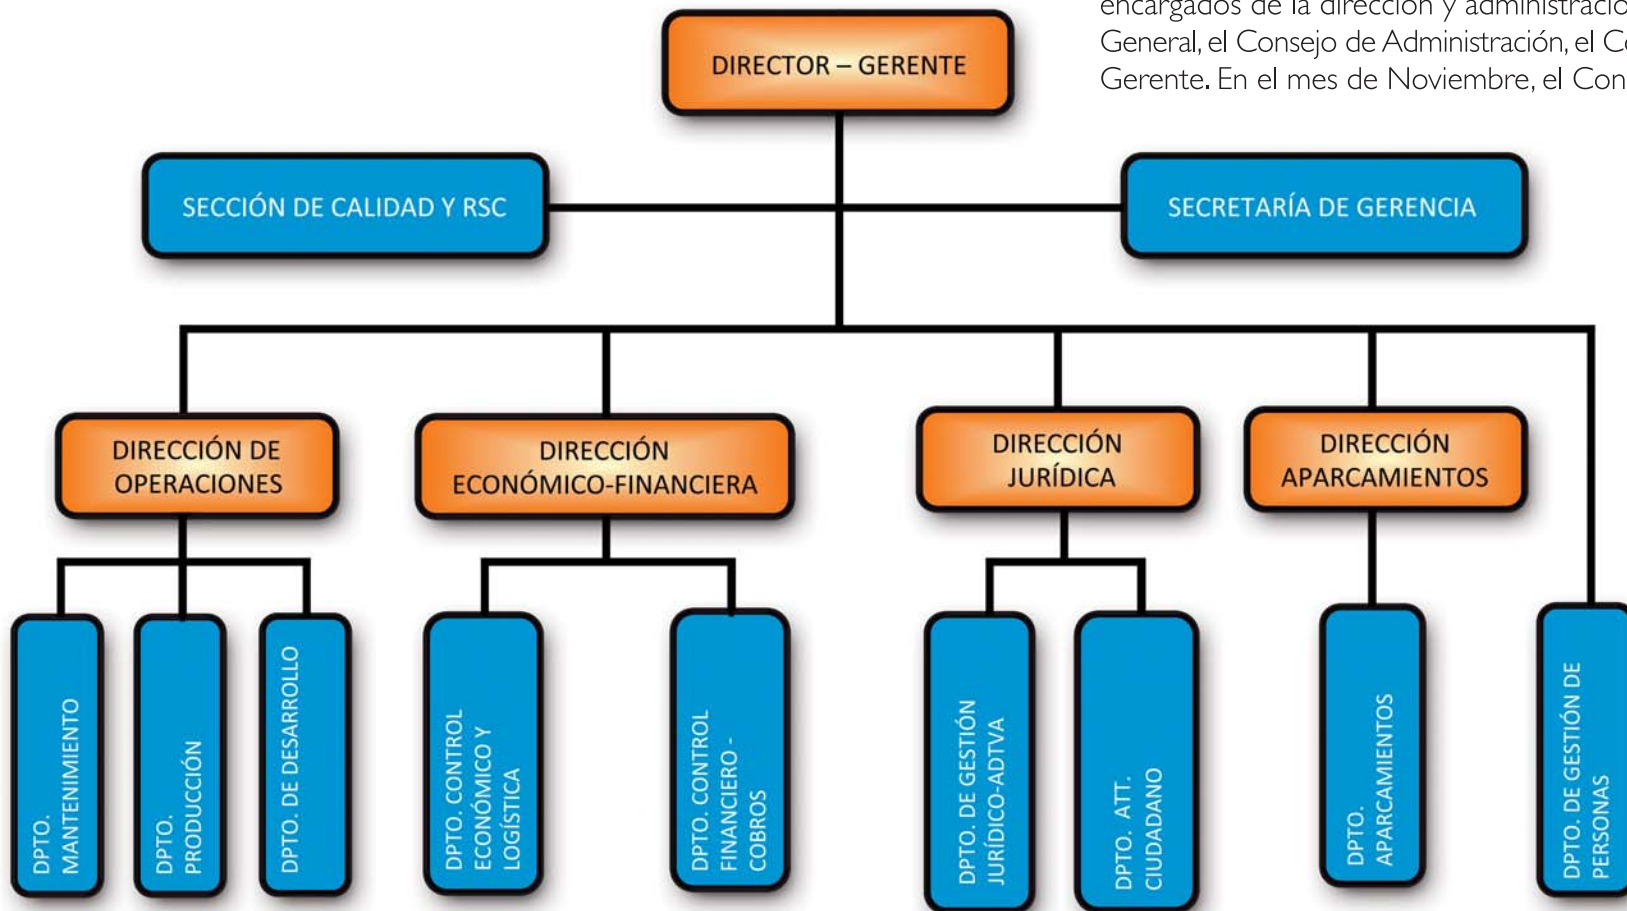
encargados de la dirección y administració
General, el Consejo de Administración, el C
Gerente. En el mes de Noviembre, el Con

DIRECTOR – GERENTE

SECCIÓN DE CALIDAD Y RSC

SECRETARÍA DE GERENCIA

DIRECCIÓN DE OPERACIONES

DIRECCIÓN ECONÓMICO-FINANCIERA

DIRECCIÓN JURÍDICA

DIRECCIÓN APARCAMIENTOS

DPTO. MANTENIMIENTO

DPTO. PRODUCCIÓN

DPTO. DE DESARROLLO

DPTO. CONTROL ECONÓMICO Y LOGÍSTICA

DPTO. CONTROL FINANCIERO - COBROS

DPTO. DE GESTIÓN JURÍDICO-ADTVA

DPTO. ATT. CIUDADANO

DPTO. APARCAMIENTOS

DPTO. DE GESTIÓN DE PERSONAS